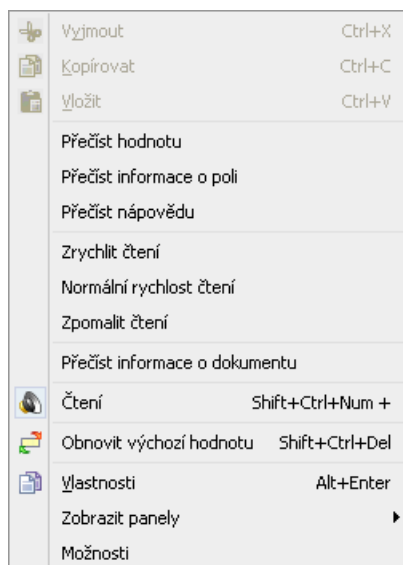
Vyjmout Ctrl+X
Kopírovat Ctrl+C
Vložit Ctrl+V

Přečíst hodnotu
Přečíst informace o poli
Přečíst nápovědu

Zrychlit čtení
Normální rychlost čtení
Zpomalit čtení

Přečíst informace o dokumentu

Čtení Shift+Ctrl+Num +

Obnovit výchozí hodnotu Shift+Ctrl+Del

Vlastnosti Alt+Enter
Zobrazit panely
Možnosti